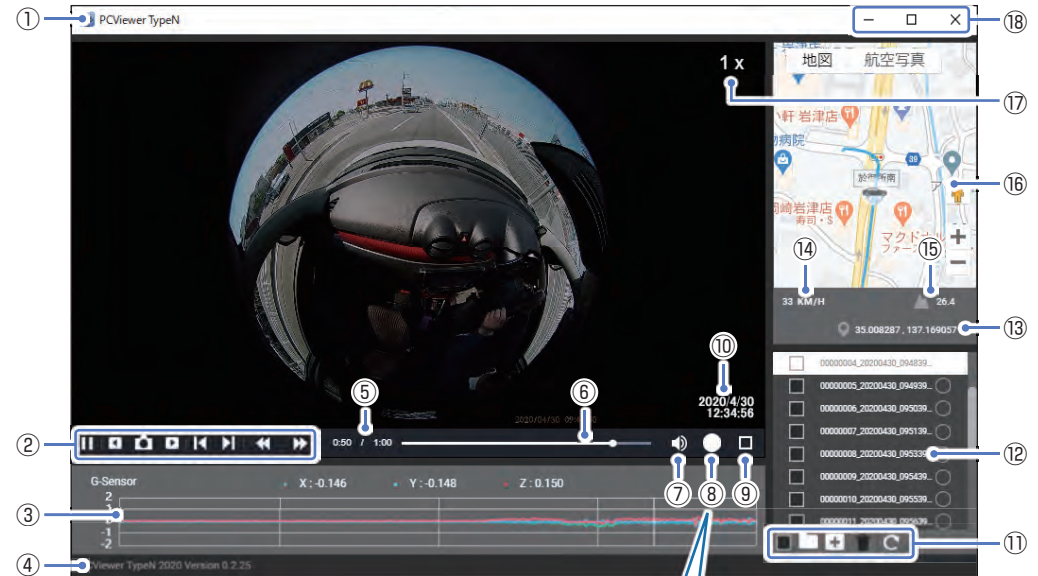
① PCViewer TypeN
⑱
1 x
⑰
地図 航空写真
軒 岩津店
病院
39
岡崎 岩津店
寿司・$
マクドナル
⑯
⑭ ⑮
33 KM/H 26.4
35.008287 , 137.169057 ⑬
⑩
2020/4/30
12:34:56
⑤ ⑥
② 0:50 / 1:00
⑦ ⑧ ⑨
G-Sensor X : -0.146 Y : -0.148 Z : 0.150
③ 2
1
0
-1
-2
00000004_20200430_094839...
00000005_20200430_094939...
00000006_20200430_095039...
00000007_20200430_095139...
00000008_20200430_095339... ⑫
00000009_20200430_095439...
00000010_20200430_095539...
00000011_20200430_095639...
⑪
④ PCViewer TypeN 2020 Version 0.2.25